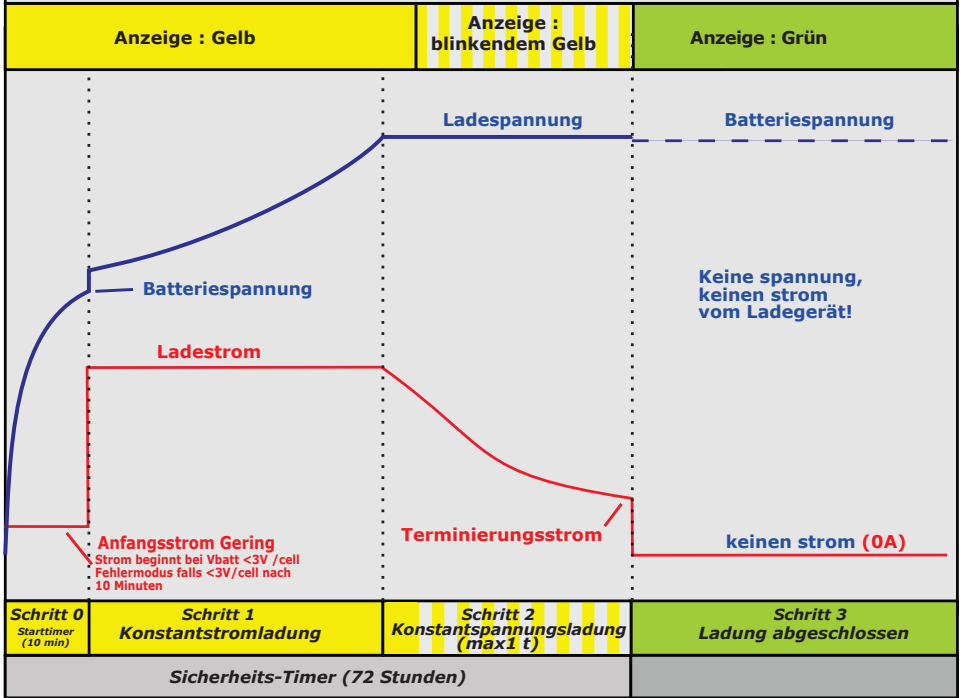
Anzeige : Gelb

Anzeige : blinkendem Gelb

Anzeige : Grün

Ladespannung

Batteriespannung

Batteriespannung

Keine spannung, keinen strom vom Ladegerät!

Ladestrom

Anfangsstrom Gering
Strom beginnt bei Vbatt <3V /cell
Fehlermodus falls <3V/cell nach 10 Minuten

Terminierungsstrom

keinen strom (0A)

Schritt 0
Starttimer (10 min)

Schritt 1
Konstantstromladung

Schritt 2
Konstantspannungsladung (max1 t)

Schritt 3
Ladung abgeschlossen

Sicherheits-Timer (72 Stunden)